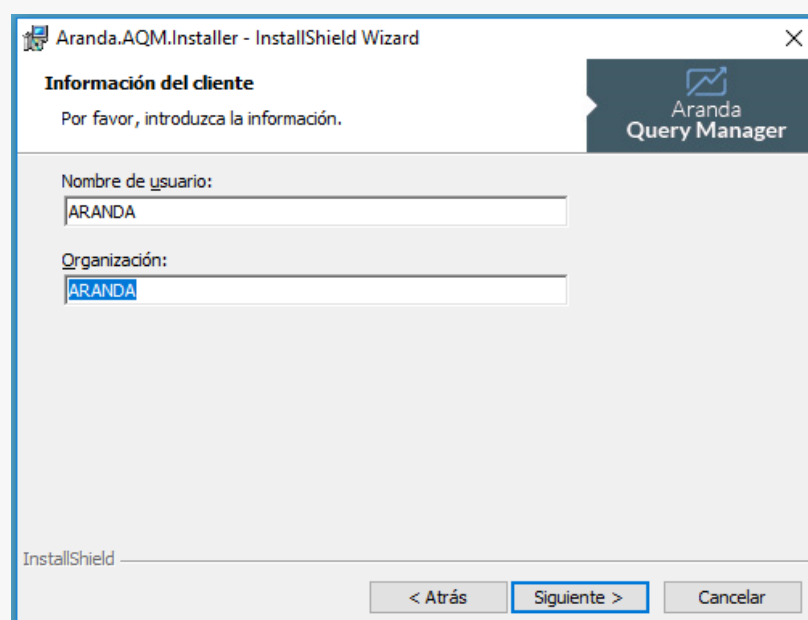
Aranda.AQM.Installer - InstallShield Wizard

Información del cliente

Por favor, introduzca la información.

Aranda
Query Manager

Nombre de usuario:

ARANDA

Organización:

ARANDA

InstallShield

< Atrás

Siguiente >

Cancelar